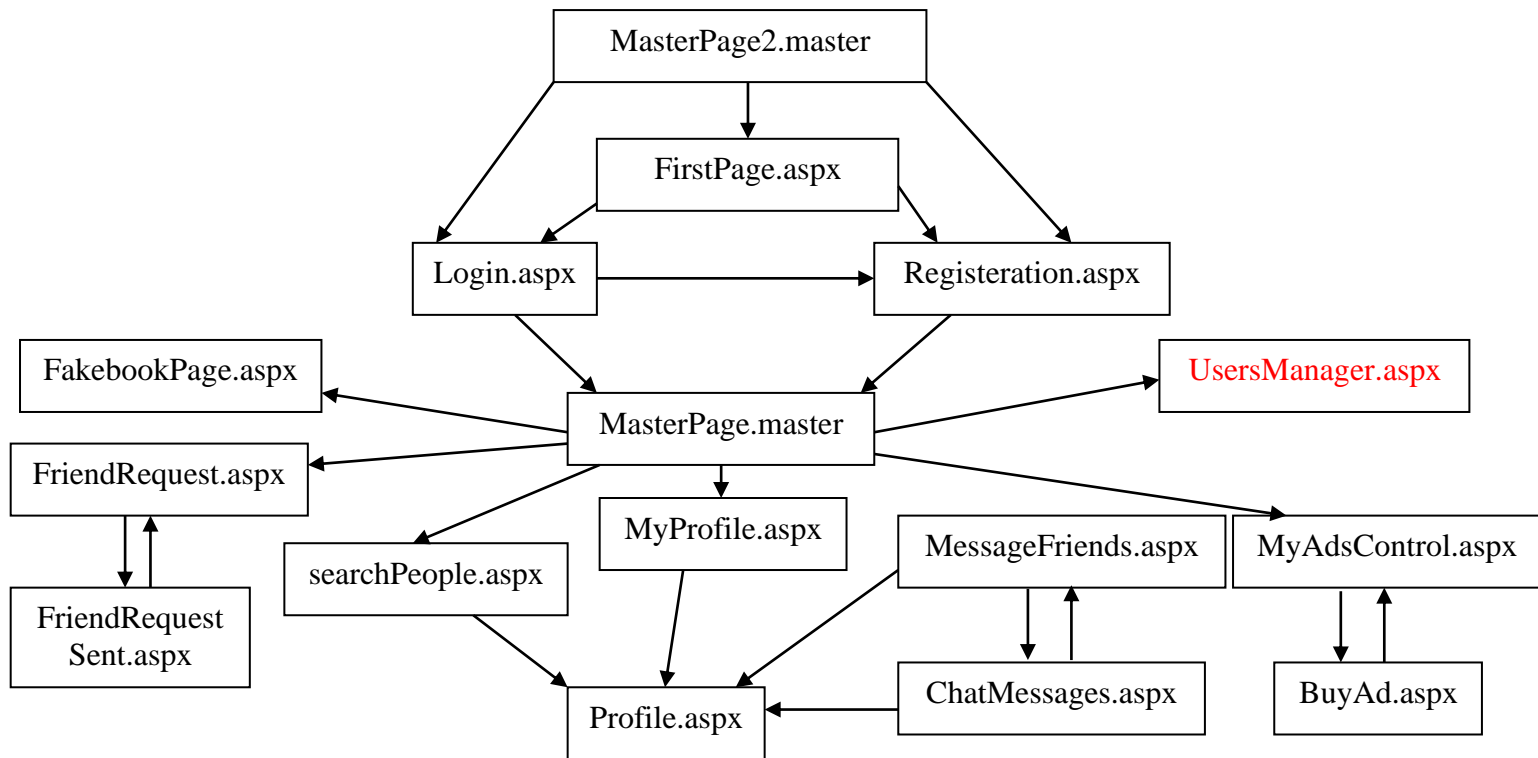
MasterPage2.master

FirstPage.aspx

Login.aspx

Registeration.aspx

FakebookPage.aspx

UsersManager.aspx

MasterPage.master

FriendRequest.aspx

MyProfile.aspx

MessageFriends.aspx

MyAdsControl.aspx

searchPeople.aspx

FriendRequest Sent.aspx

ChatMessages.aspx

BuyAd.aspx

Profile.aspx